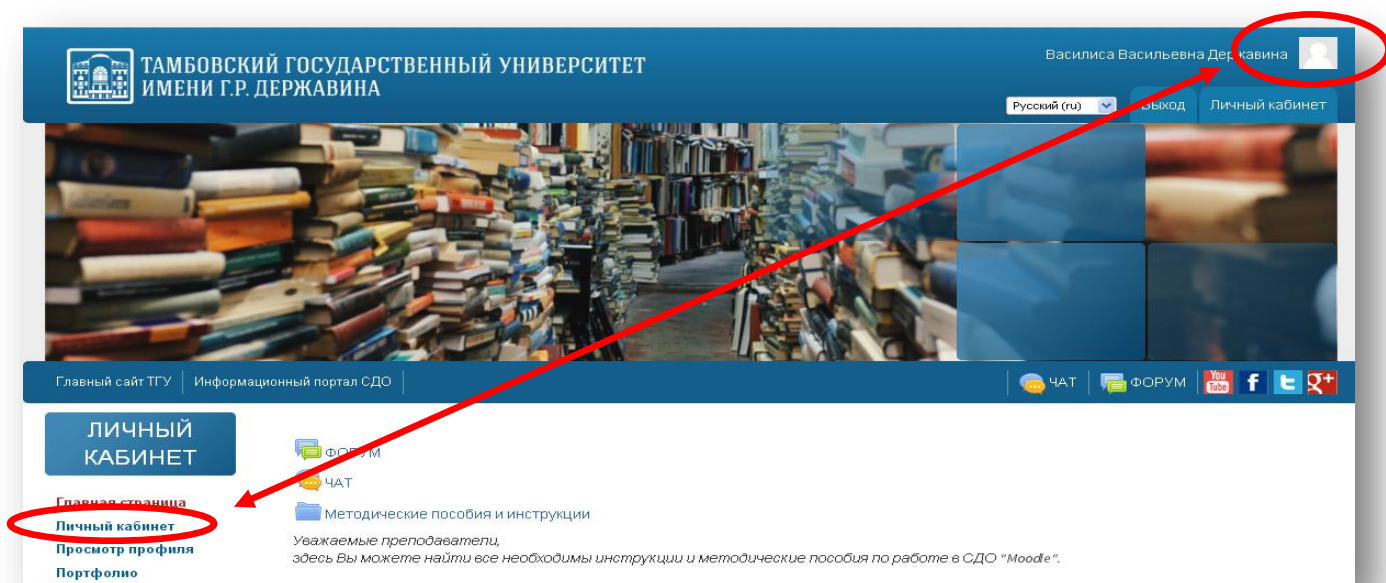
ТАМБОВСКИЙ ГОСУДАРСТВЕННЫЙ УНИВЕРСИТЕТ ИМЕНИ Г.Р. ДЕРЖАВИНА

Василиса Васильевна Державина

Русский (ru)

Выход

Личный кабинет

Главный сайт ТГУ | Информационный портал СДО

ЧАТ ФОРУМ

You Tube f t g+

ЛИЧНЫЙ КАБИНЕТ

Главная страница
Личный кабинет
Просмотр профиля
Портфолио

ФОРУМ

ЧАТ

Методические пособия и инструкции

Уважаемые преподаватели,
здесь Вы можете найти все необходимы инструкции и методические пособия по работе в СДО "Moodle".